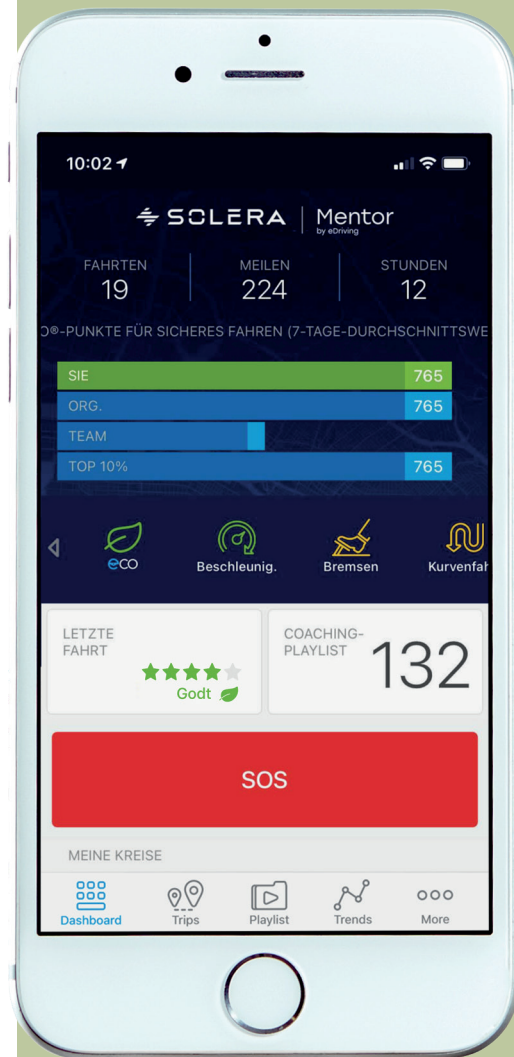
10:02

SOLERA | Mentor by eDriving

FAHRTEN 19
MEILEN 224
STUNDEN 12

O®-PUNKTE FÜR SICHERES FAHREN (7-TAGE-DURCHSCHNITTSWE

SIE 765
ORG. 765
TEAM
TOP 10% 765

eco
Beschleunig.
Bremsen
Kurvenfah

LETZTE FAHRT
Godt

COACHING-PLAYLIST 132

SOS

MEINE KREISE

Dashboard
Trips
Playlist
Trends
More